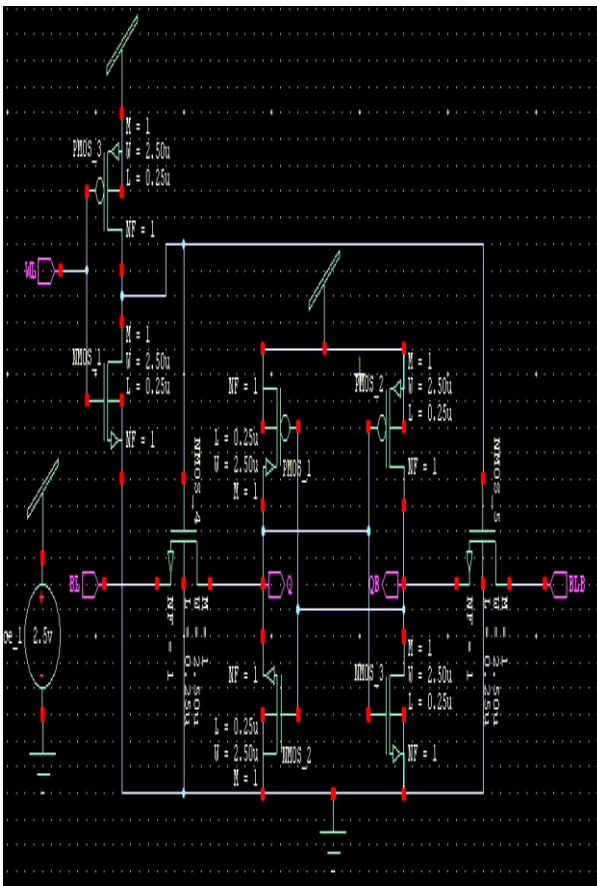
PMOS_3
M = 1
W = 2.50u
L = 0.25u
NF = 1

WL

NMOS_1
M = 1
W = 2.50u
L = 0.25u
NF = 1

NF = 1
L = 0.25u
W = 2.50u
M = 1
PMOS_1

PMOS_2
M = 1
W = 2.50u
L = 0.25u
NF = 1

NMOS_4
NMOS_5

BL
Q
QB
BLB

NF = 1
L = 0.25u
W = 2.50u
M = 1

ce_1
2.8v

NF = 1
L = 0.25u
W = 2.50u
M = 1
NMOS_2

NMOS_3
M = 1
W = 2.50u
L = 0.25u
NF = 1

NF = 1
L = 0.25u
W = 2.50u
M = 1